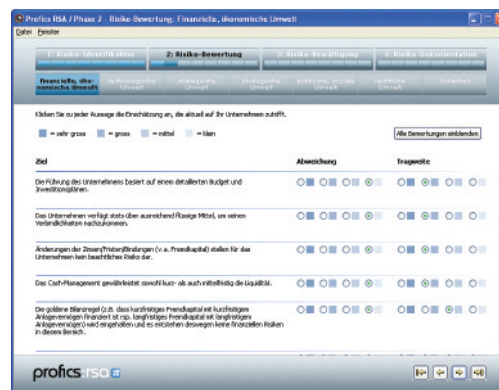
Proficis RSA / Phase 2 - Risiko Bewertung: Finanzielle, ökonomische Umwelt

Datei Fenster

1: Risiko-Identifikation | 2: Risiko-Bewertung | 3: Risiko-Bewältigung | 4: Risiko-Dokumentation

finanzielle, ökonomische Umwelt | technologische Umwelt | strategische Umwelt | ökologische Umwelt | politische, soziale Umwelt | rechtliche Umwelt | Sicherheit

Klicken Sie zu jeder Aussage die Einschätzung an, die aktuell auf Ihr Unternehmen zutrifft.

= sehr gross = gross = mittel = klein

Alle Bewertungen einblenden

Ziel | Abweichung | Tragweite

Die Führung des Unternehmens basiert auf einem detaillierten Budget und Investitionsplänen.

Das Unternehmen verfügt stets über ausreichend flüssige Mittel, um seinen Verbindlichkeiten nachzukommen.

Änderungen der Zinsen/Fristen/Bindungen (v. a. Fremdkapital) stellen für das Unternehmen kein beachtliches Risiko dar.

Das Cash-Management gewährleistet sowohl kurz- als auch mittelfristig die Liquidität.

Die goldene Bilanzregel (z.B. dass kurzfristiges Fremdkapital mit kurzfristigem Anlagevermögen finanziert ist resp. langfristiges Fremdkapital mit langfristigem Anlagevermögen) wird eingehalten und es entstehen deswegen keine finanziellen Risiken in diesem Bereich.

proficis rsa